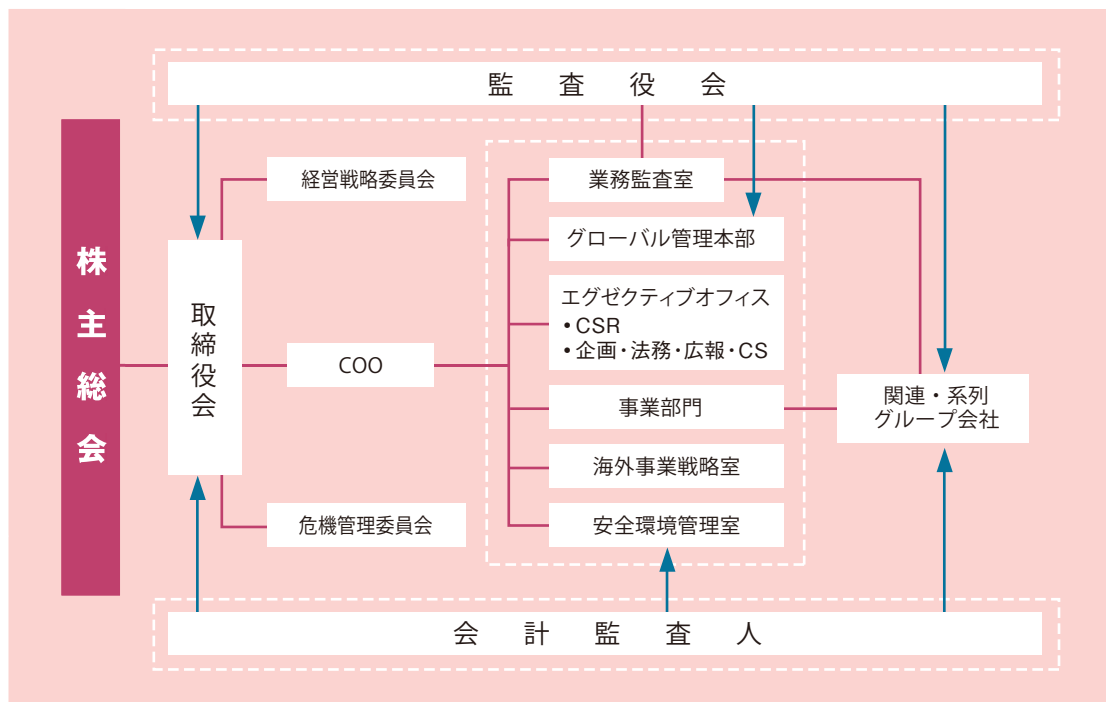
監査役会

株主総会

取締役会

経営戦略委員会

COO

危機管理委員会

業務監査室

グローバル管理本部

エグゼクティブオフィス
・CSR
・企画・法務・広報・CS

事業部門

海外事業戦略室

安全環境管理室

関連・系列
グループ会社

会計監査人